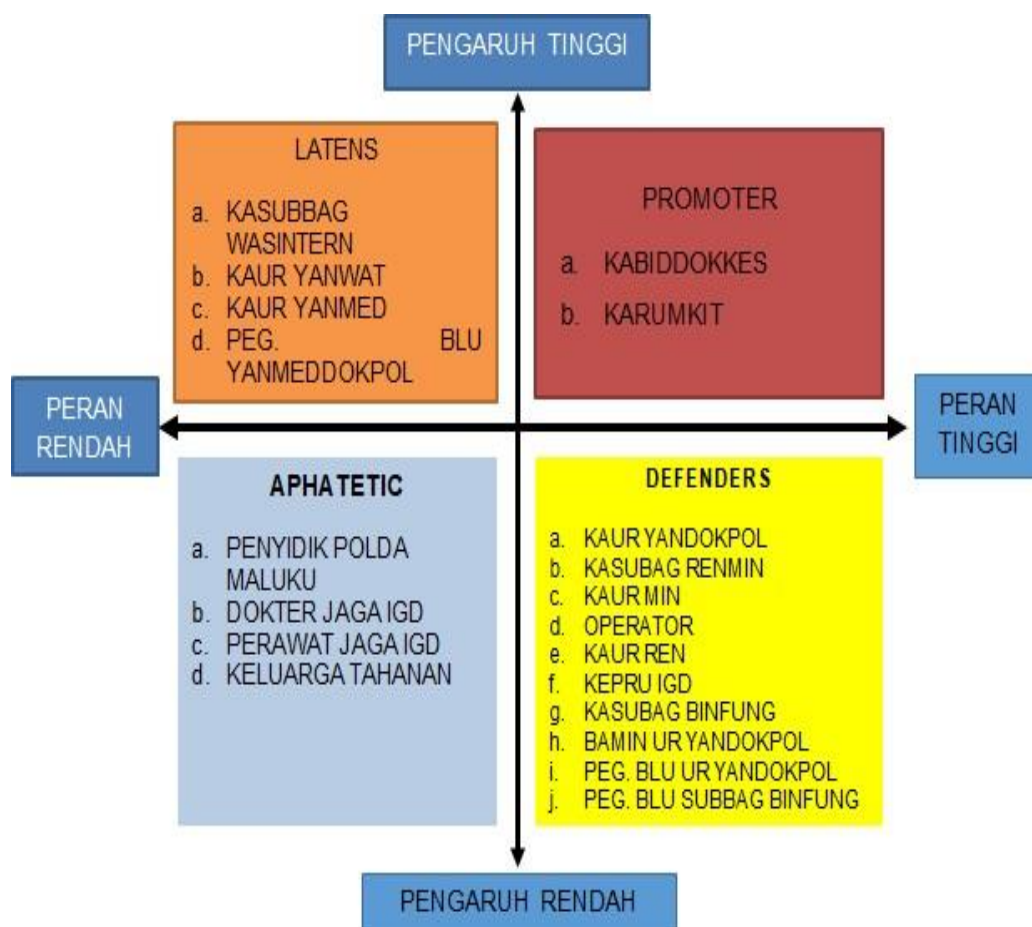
PENGARUH TINGGI

LATENS

a. KASUBBAG WASINTERN
b. KAUR YANWAT
c. KAUR YANMED
d. PEG. BLU YANMEDDOKPOL

PROMOTER

a. KABIDDOKKES
b. KARUMKIT

PERAN RENDAH

PERAN TINGGI

APHATETIC

a. PENYIDIK POLDA MALUKU
b. DOKTER JAGA IGD
c. PERAWAT JAGA IGD
d. KELUARGA TAHANAN

DEFENDERS

a. KAUR YANDOKPOL
b. KASUBAG RENMIN
c. KAUR MIN
d. OPERATOR
e. KAUR REN
f. KEPRU IGD
g. KASUBAG BINFUNG
h. BAMIN UR YANDOKPOL
i. PEG. BLU UR YANDOKPOL
j. PEG. BLU SUBBAG BINFUNG

PENGARUH RENDAH